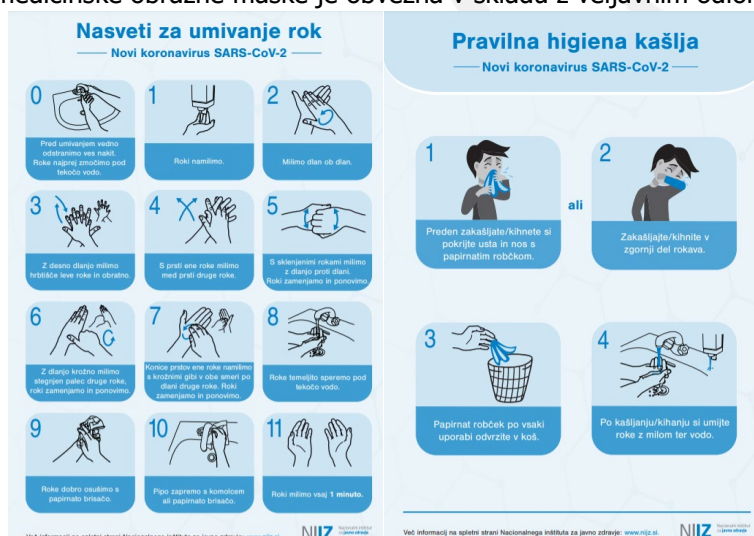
medicinske obrazne maske je obvezna v skladu z veljavnim odlo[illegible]

Nasveti za umivanje rok
Novi koronavirus SARS-CoV-2

0
Pred umivanjem vedno odstranimo ves nakit. Roke najprej zmočimo pod tekočo vodo.

1
Roki namilimo.

2
Mimo dlan ob dlan.

3
Z desno dlanjo drgnemo hrbtišče leve roke in obratno.

4
S prsti ene roke drgnemo med prsti druge roke.

5
S sklenjenimi rokami drgnemo z dlanjo proti dlani. Roki zamenjamo in ponovimo.

6
Z dlanjo krožno drgnemo stegnjen palec druge roke, roki zamenjamo in ponovimo.

7
Konice prstov ene roke namilimo s krožnimi gibi v obe smeri po dlani druge roke. Roki zamenjamo in ponovimo.

8
Roke temeljito speremo pod tekočo vodo.

9
Roke dobro osušimo s papirnato brisačo.

10
Pipo zapremo s komolcem ali papirnato brisačo.

11
Roki milimo vsaj 1 minuto.

Več informacij na spletni strani Nacionalnega inštituta za javno zdravje: www.nijz.si

NIJZ Nacionalni inštitut za javno zdravje

Pravilna higiena kašlja
Novi koronavirus SARS-CoV-2

1
Preden zakašljate/kihnete si pokrijte usta in nos s papirnatim robčkom.

ali

2
Zakašljajte/kihnite v zgornji del rokava.

3
Papirnat robček po vsaki uporabi odvrzite v koš.

4
Po kašljanju/kihanju si umijte roke z milom ter vodo.

Več informacij na spletni strani Nacionalnega inštituta za javno zdravje: www.nijz.si.

NIJZ Nacionalni inštitut za javno zdravje